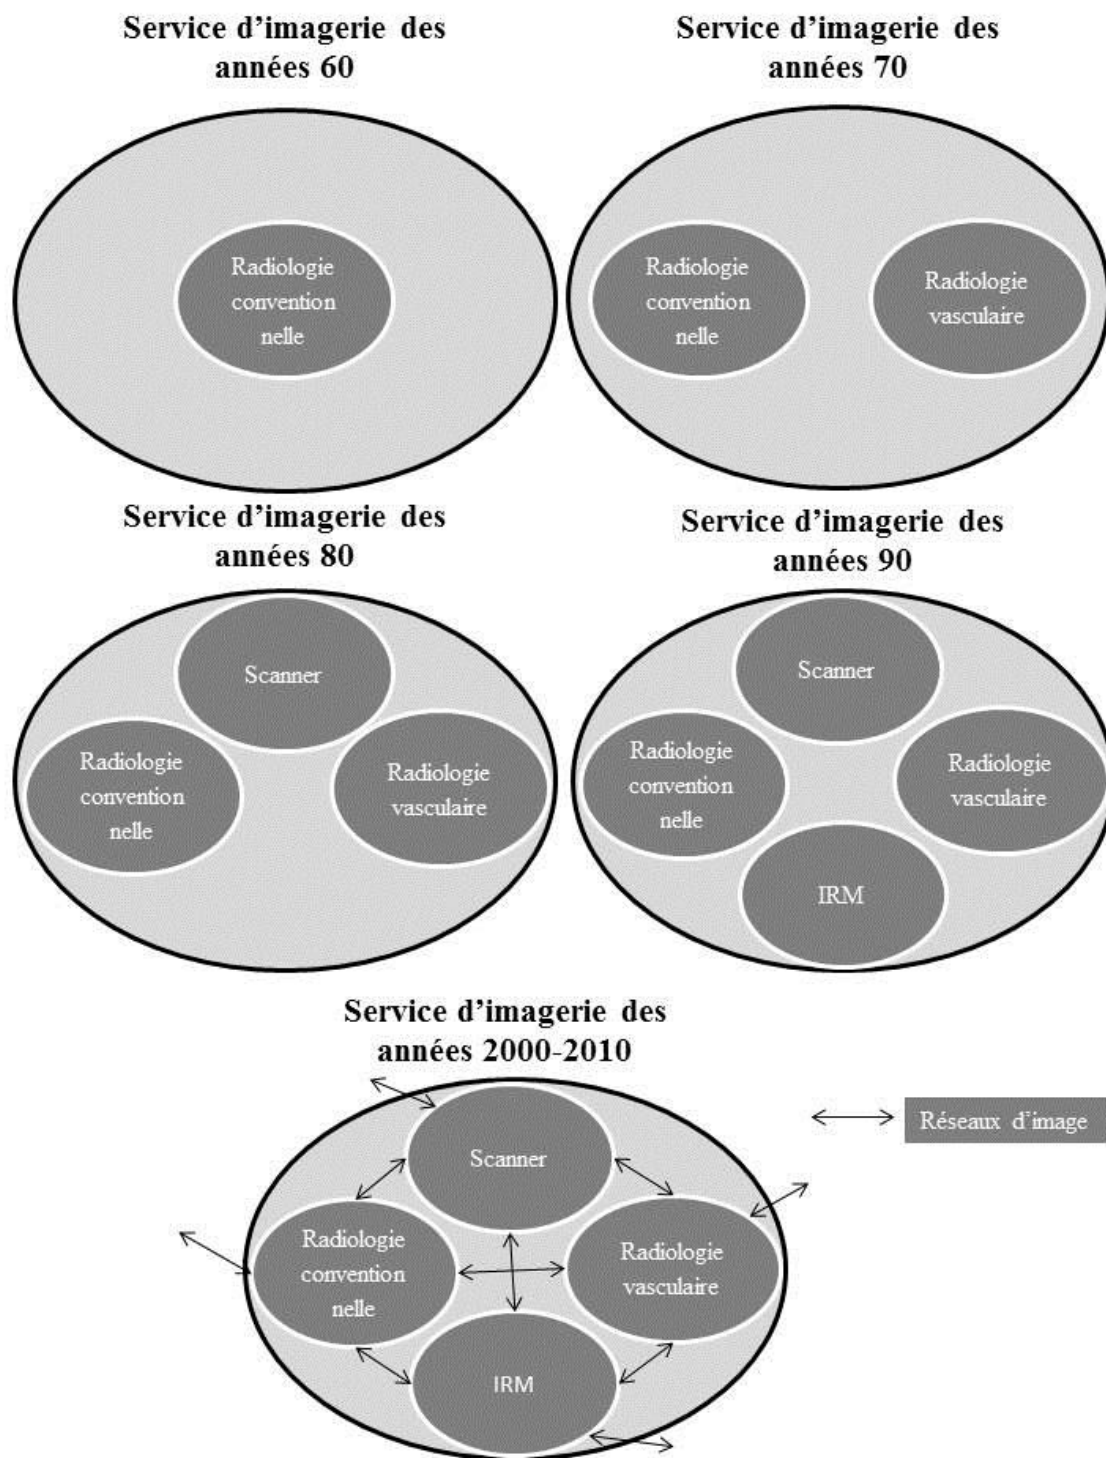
Service d'imagerie des années 60

Radiologie convention nelle

Service d'imagerie des années 70

Radiologie convention nelle

Radiologie vasculaire

Service d'imagerie des années 80

Scanner

Radiologie convention nelle

Radiologie vasculaire

Service d'imagerie des années 90

Scanner

Radiologie convention nelle

Radiologie vasculaire

IRM

Service d'imagerie des années 2000-2010

Réseaux d'image

Scanner

Radiologie convention nelle

Radiologie vasculaire

IRM